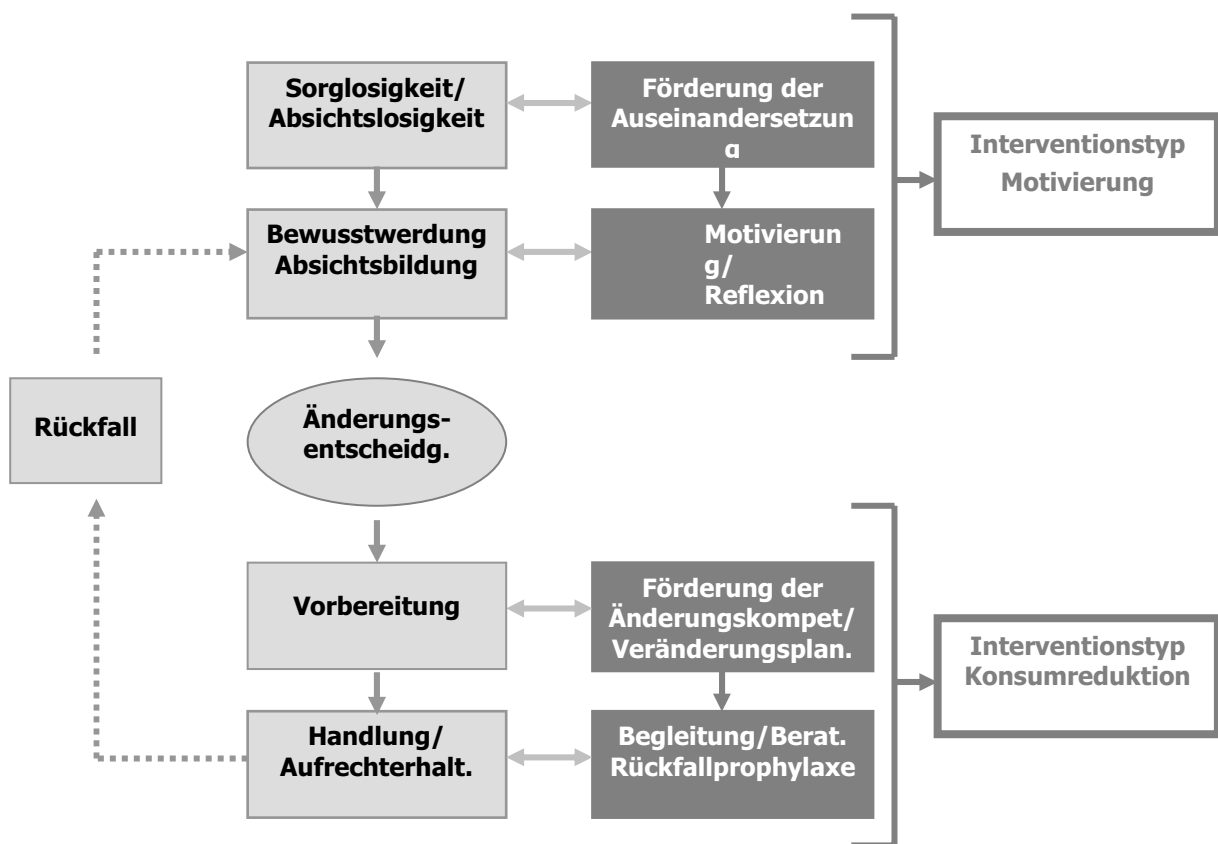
Sorglosigkeit/ Absichtslosigkeit

Förderung der Auseinandersetzung

Interventionstyp Motivierung

Bewusstwerdung Absichtsbildung

Motivierung/ Reflexion

Rückfall

Änderungsentscheidg.

Vorbereitung

Förderung der Änderungskompet/ Veränderungsplan.

Interventionstyp Konsumreduktion

Handlung/ Aufrechterhalt.

Begleitung/Berat. Rückfallprophylaxe